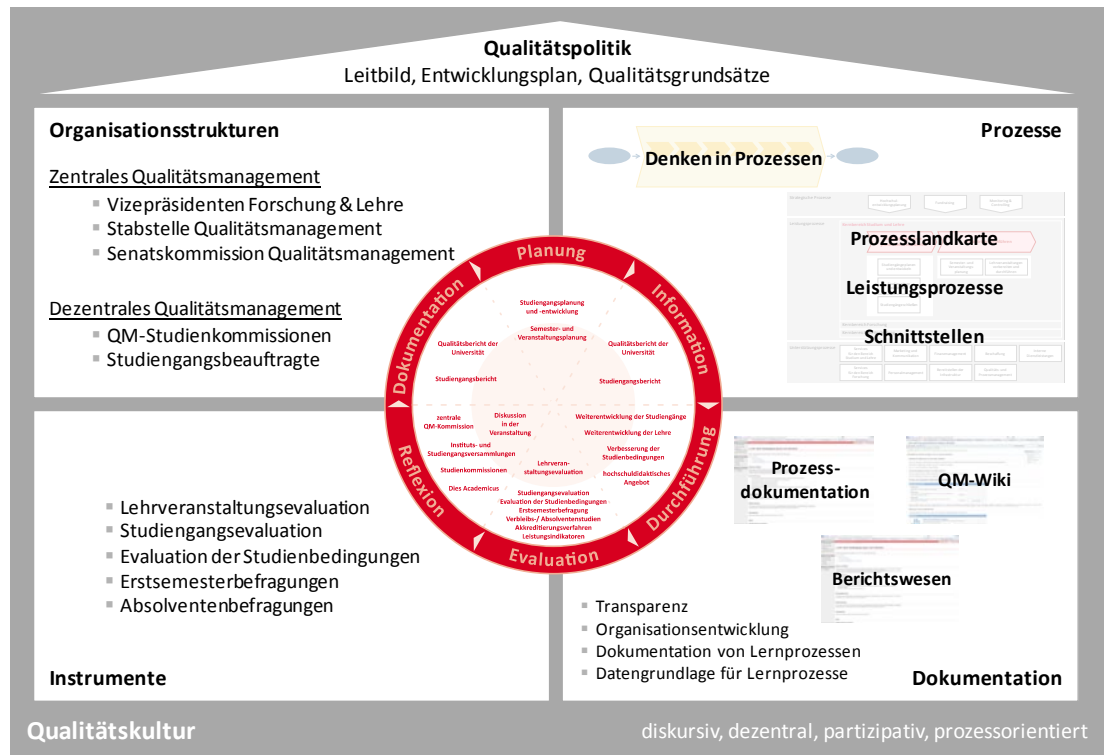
**Qualitätspolitik**
Leitbild, Entwicklungsplan, Qualitätsgrundsätze

**Organisationsstrukturen**

Zentrales Qualitätsmanagement
- Vizepräsidenten Forschung & Lehre
- Stabstelle Qualitätsmanagement
- Senatskommission Qualitätsmanagement

Dezentrales Qualitätsmanagement
- QM-Studienkommissionen
- Studiengangsbeauftragte

**Prozesse**

Denken in Prozessen

Prozesslandkarte
Leistungsprozesse
Schnittstellen

Planung
Information
Durchführung
Evaluation
Reflexion
Dokumentation

Studiengangsplanung und -entwicklung
Semester- und Veranstaltungsplanung
Qualitätsbericht der Universität
Qualitätsbericht der Universität
Studiengangsbericht
Studiengangsbericht
zentrale QM-Kommission
Diskussion in der Veranstaltung
Weiterentwicklung der Studiengänge
Weiterentwicklung der Lehre
Instituts- und Studiengangsversammlungen
Verbesserung der Studienbedingungen
Studienkommissionen
Lehrveranstaltungsevaluation
hochschuldidaktisches Angebot
Dies Academicus
Studiengangsevaluation
Evaluation der Studienbedingungen
Erstsemesterbefragung
Verbleibs-/ Absolventenstudien
Akkreditierungsverfahren
Leistungsindikatoren

- Lehrveranstaltungsevaluation
- Studiengangsevaluation
- Evaluation der Studienbedingungen
- Erstsemesterbefragungen
- Absolventenbefragungen

**Instrumente**

Prozess-dokumentation
QM-Wiki
Berichtswesen

- Transparenz
- Organisationsentwicklung
- Dokumentation von Lernprozessen
- Datengrundlage für Lernprozesse

**Dokumentation**

**Qualitätskultur**
diskursiv, dezentral, partizipativ, prozessorientiert